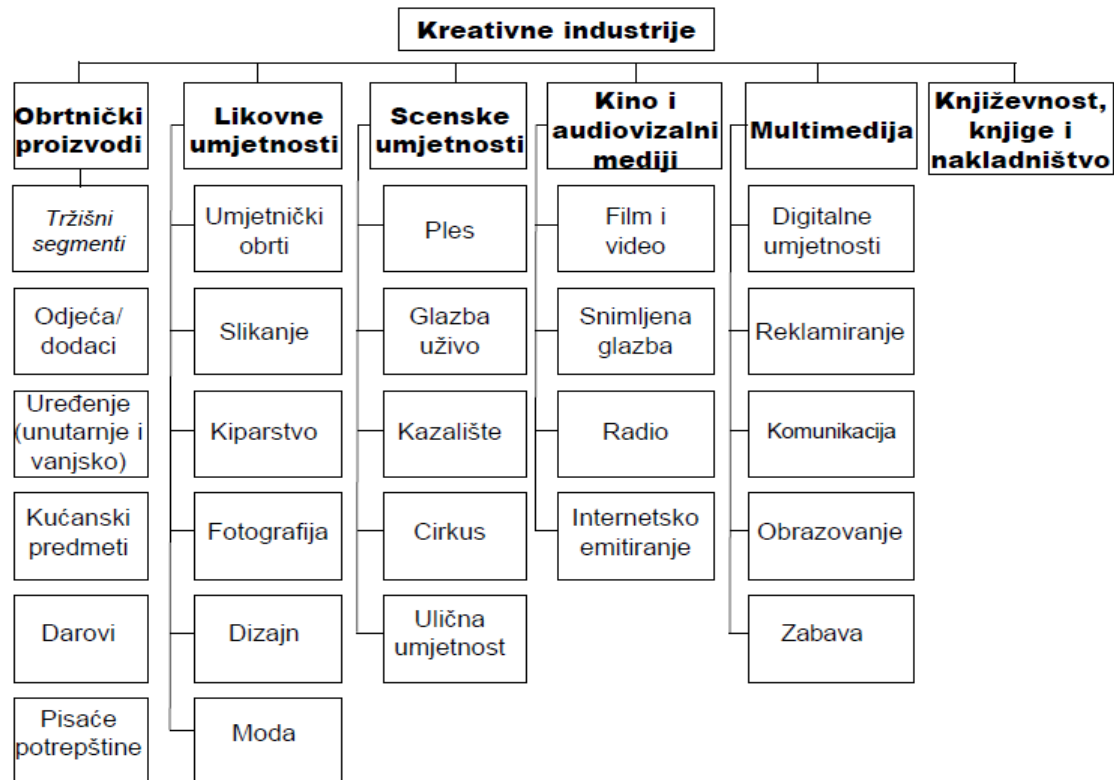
Kreativne industrije

Obrtnički proizvodi

Tržišni segmenti

Odjeća/ dodaci

Uređenje (unutarnje i vanjsko)

Kućanski predmeti

Darovi

Pisaće potrepštine

Likovne umjetnosti

Umjetnički obrti

Slikanje

Kiparstvo

Fotografija

Dizajn

Moda

Scenske umjetnosti

Ples

Glazba uživo

Kazalište

Cirkus

Ulična umjetnost

Kino i audiovizalni mediji

Film i video

Snimljena glazba

Radio

Internetsko emitiranje

Multimedija

Digitalne umjetnosti

Reklamiranje

Komunikacija

Obrazovanje

Zabava

Književnost, knjige i nakladništvo